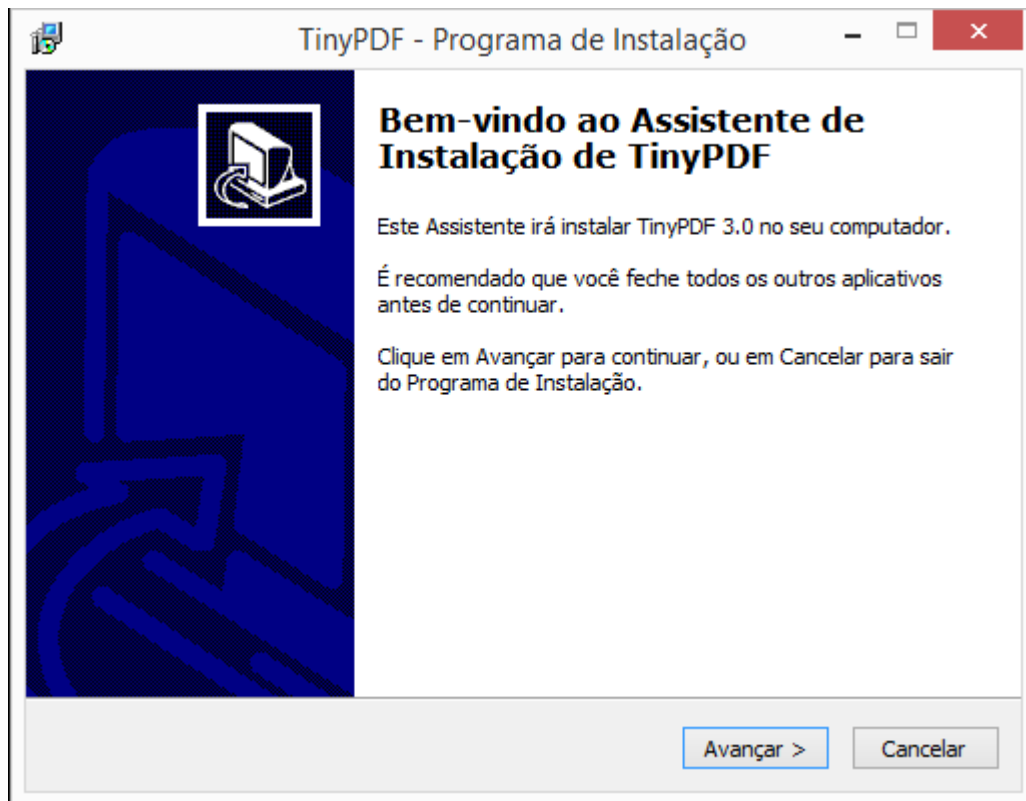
TinyPDF - Programa de Instalação

Bem-vindo ao Assistente de Instalação de TinyPDF

Este Assistente irá instalar TinyPDF 3.0 no seu computador.

É recomendado que você feche todos os outros aplicativos antes de continuar.

Clique em Avançar para continuar, ou em Cancelar para sair do Programa de Instalação.

Avançar >

Cancelar